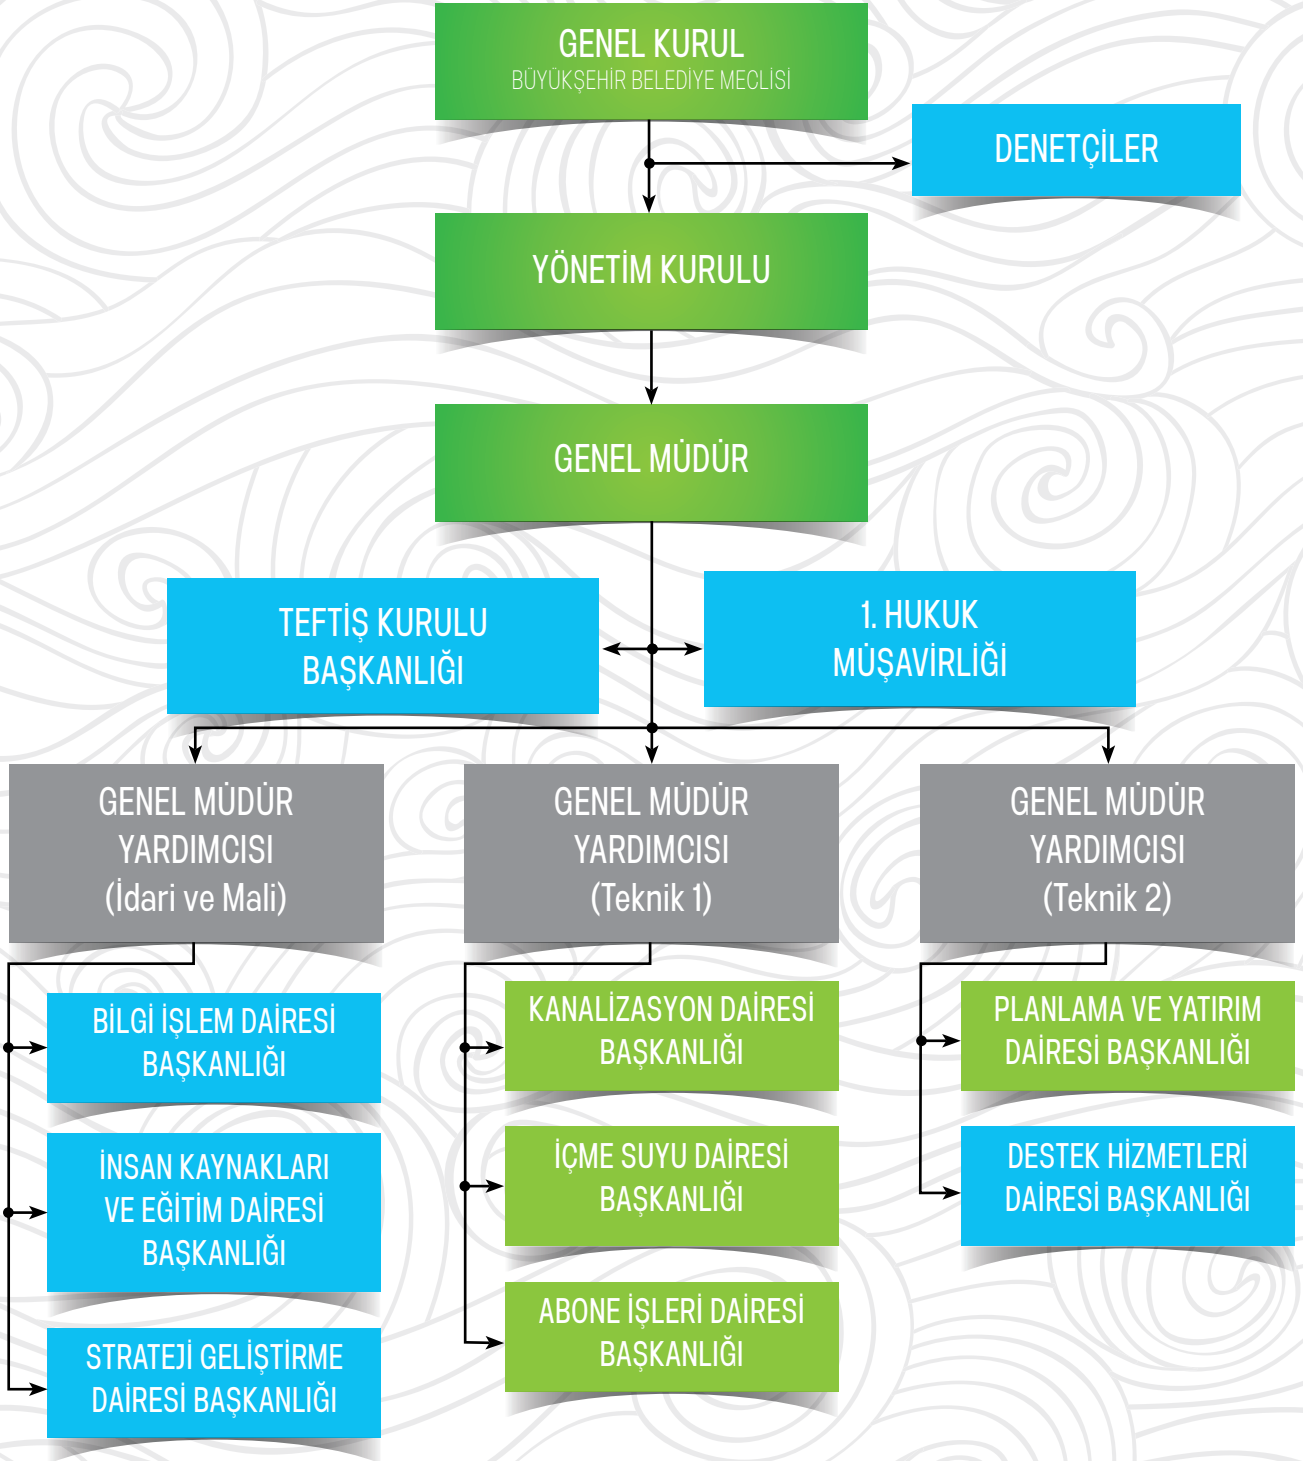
GENEL KURUL
BÜYÜKŞEHİR BELEDİYE MECLİSİ

DENETÇİLER

YÖNETİM KURULU

GENEL MÜDÜR

TEFTİŞ KURULU BAŞKANLIĞI

1. HUKUK MÜŞAVİRLİĞİ

GENEL MÜDÜR YARDIMCISI (İdari ve Mali)

GENEL MÜDÜR YARDIMCISI (Teknik 1)

GENEL MÜDÜR YARDIMCISI (Teknik 2)

BİLGİ İŞLEM DAİRESİ BAŞKANLIĞI

İNSAN KAYNAKLARI VE EĞİTİM DAİRESİ BAŞKANLIĞI

STRATEJİ GELİŞTİRME DAİRESİ BAŞKANLIĞI

KANALİZASYON DAİRESİ BAŞKANLIĞI

İÇME SUYU DAİRESİ BAŞKANLIĞI

ABONE İŞLERİ DAİRESİ BAŞKANLIĞI

PLANLAMA VE YATIRIM DAİRESİ BAŞKANLIĞI

DESTEK HİZMETLERİ DAİRESİ BAŞKANLIĞI